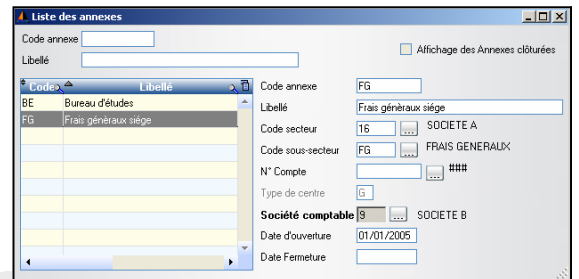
Liste des annexes

Code annexe

Libellé

Affichage des Annexes clôturées

| Code | Libellé |
|---|---|
| BE | Bureau d'études |
| FG | Frais généraux siége |

Code annexe FG

Libellé Frais généraux siége

Code secteur 16 ... SOCIETE A

Code sous-secteur FG ... FRAIS GENERAUX

N° Compte ... ###

Type de centre G

Société comptable 9 ... SOCIETE B

Date d'ouverture 01/01/2005

Date Fermeture